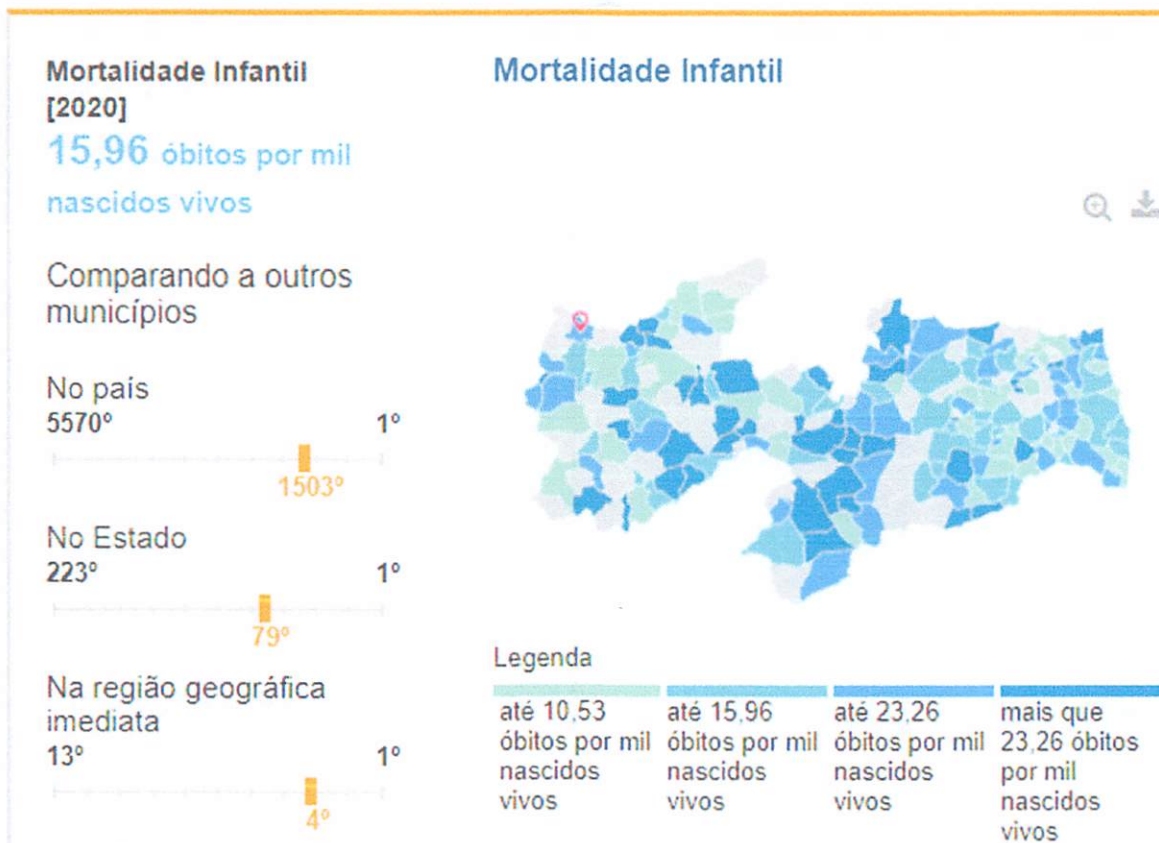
Mortalidade Infantil [2020]
15,96 óbitos por mil nascidos vivos

Comparando a outros municípios

No país
5570º 1º
1503º

No Estado
223º 1º
79º

Na região geográfica imediata
13º 1º
4º

Mortalidade Infantil

Legenda

| até 10,53 óbitos por mil nascidos vivos | até 15,96 óbitos por mil nascidos vivos | até 23,26 óbitos por mil nascidos vivos | mais que 23,26 óbitos por mil nascidos vivos |
|---|---|---|---|